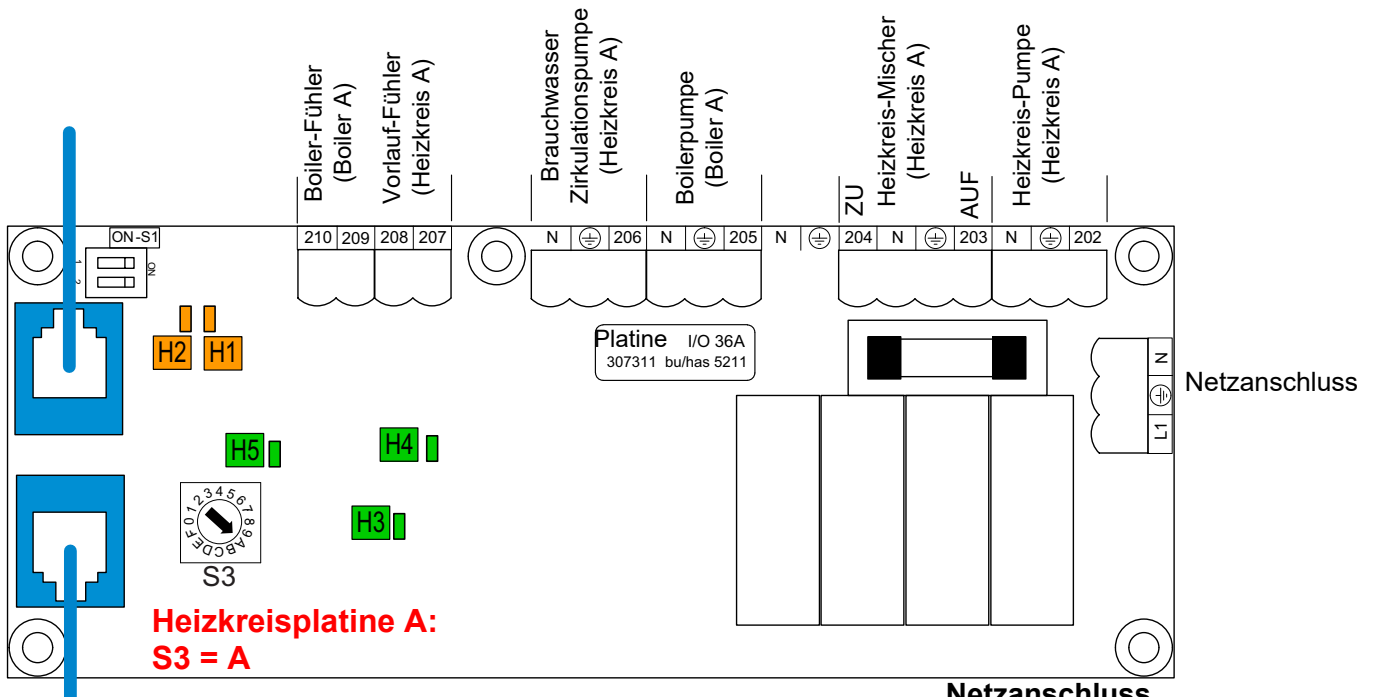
Boiler-Fühler (Boiler A)
Vorlauf-Fühler (Heizkreis A)
Brauchwasser Zirkulationspumpe (Heizkreis A)
Boilerpumpe (Boiler A)
ZU
Heizkreis-Mischer (Heizkreis A)
AUF
Heizkreis-Pumpe (Heizkreis A)

ON-S1
1 2 ON

| 210 | 209 | 208 | 207 |
|---|---|---|---|

| N | ⏚ | 206 | N | ⏚ | 205 | N | ⏚ | 204 | N | ⏚ | 203 | N | ⏚ | 202 |
|---|---|---|---|---|---|---|---|---|---|---|---|---|---|---|

H2 H1

Platine I/O 36A
307311 bu/has 5211

N
⏚
L1
Netzanschluss

H5
H4
H3

0 1 2 3 4 5 6 7 8 9 A B C D E F
S3

Heizkreisplatine A:
S3 = A

Netzanschluss